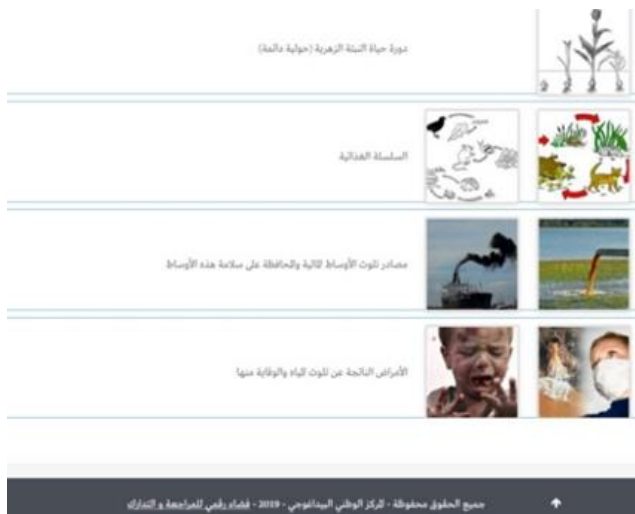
دورة حياة النبتة الزهرية (حولية دائمة)

السلسلة الغذائية

مصادر تلوث الأوساط المائية والمحافظة على سلامة هذه الأوساط

الأمراض الناتجة عن تلوث المياه والوقاية منها

جميع الحقوق محفوظة - المركز الوطني البيداغوجي - 2019 - فضاء رقمي للمراجعة و التدارك